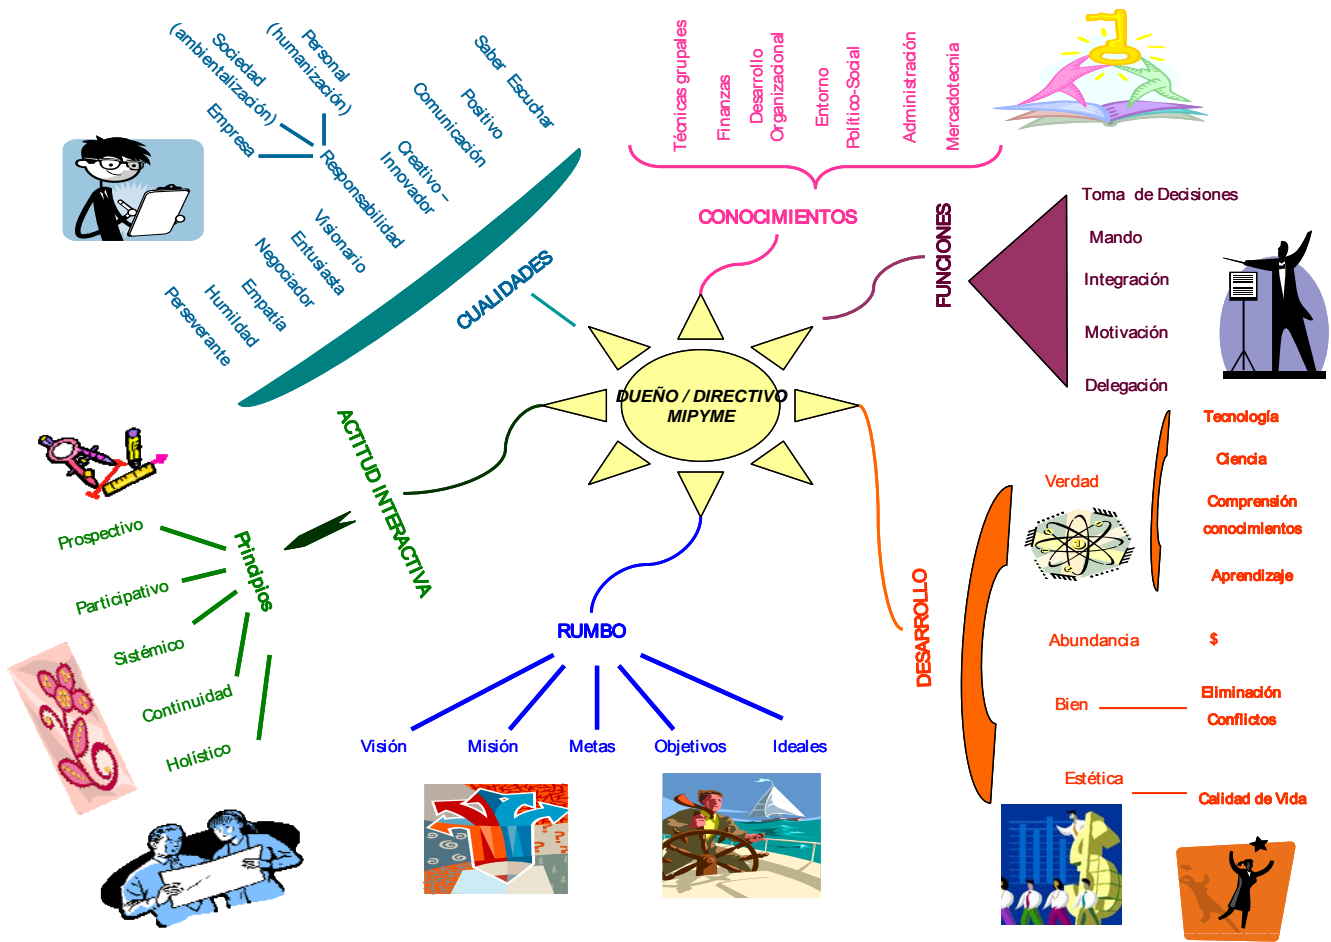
Personal (humanización)
Sociedad (ambientalización)
Empresa
Responsabilidad
Saber Escuchar
Positivo
Comunicación
Creativo - Innovador
Visionario
Entusiasta
Negociador
Empatía
Humildad
Perseverante
CUALIDADES

Técnicas grupales
Finanzas
Desarrollo Organizacional
Entorno Político-Social
Administración
Mercadotecnia
CONOCIMIENTOS

FUNCIONES
Toma de Decisiones
Mando
Integración
Motivación
Delegación

DUEÑO / DIRECTIVO MIPYME

ACTITUD INTERACTIVA
Principios
Prospectivo
Participativo
Sistémico
Continuidad
Holístico

RUMBO
Visión
Misión
Metas
Objetivos
Ideales

DESARROLLO
Verdad
Tecnología
Ciencia
Comprensión conocimientos
Aprendizaje
Abundancia
$
Bien
Eliminación Conflictos
Estética
Calidad de Vida